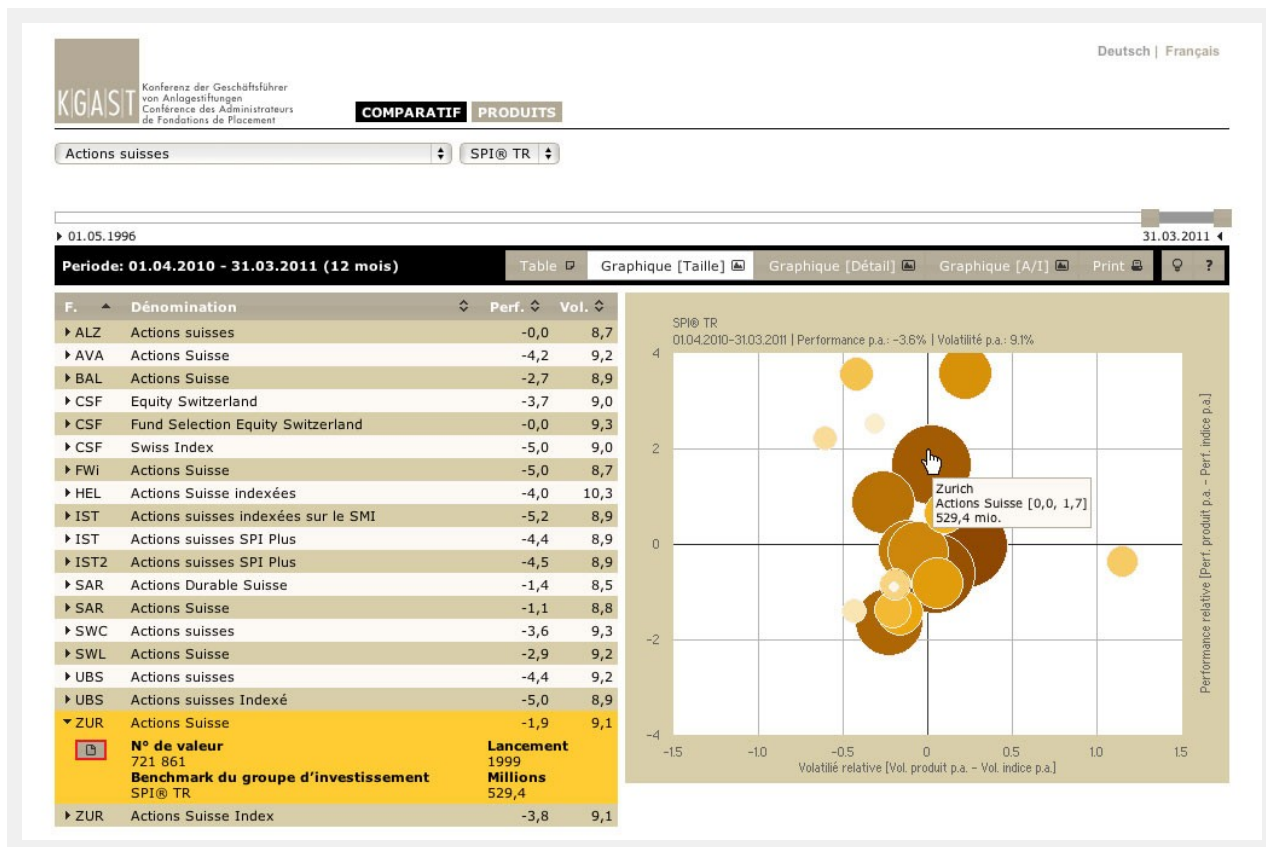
Deutsch | Français

KGAST Konferenz der Geschäftsführer von Anlagestiftungen Conférence des Administrateurs de Fondations de Placement

COMPARATIF PRODUITS

Actions suisses | SPI® TR

▸ 01.05.1996 | 31.03.2011 ◂

Periode: 01.04.2010 - 31.03.2011 (12 mois)

Table | Graphique [Taille] | Graphique [Détail] | Graphique [A/I] | Print | ?

| F. | Dénomination | Perf. | Vol. |
|---|---|---|---|
| ▸ALZ | Actions suisses | -0,0 | 8,7 |
| ▸AVA | Actions Suisse | -4,2 | 9,2 |
| ▸BAL | Actions Suisse | -2,7 | 8,9 |
| ▸CSF | Equity Switzerland | -3,7 | 9,0 |
| ▸CSF | Fund Selection Equity Switzerland | -0,0 | 9,3 |
| ▸CSF | Swiss Index | -5,0 | 9,0 |
| ▸FWi | Actions Suisse | -5,0 | 8,7 |
| ▸HEL | Actions Suisse indexées | -4,0 | 10,3 |
| ▸IST | Actions suisses indexées sur le SMI | -5,2 | 8,9 |
| ▸IST | Actions suisses SPI Plus | -4,4 | 8,9 |
| ▸IST2 | Actions suisses SPI Plus | -4,5 | 8,9 |
| ▸SAR | Actions Durable Suisse | -1,4 | 8,5 |
| ▸SAR | Actions Suisse | -1,1 | 8,8 |
| ▸SWC | Actions suisses | -3,6 | 9,3 |
| ▸SWL | Actions Suisse | -2,9 | 9,2 |
| ▸UBS | Actions suisses | -4,4 | 9,2 |
| ▸UBS | Actions suisses Indexé | -5,0 | 8,9 |
| ▾ZUR | Actions Suisse | -1,9 | 9,1 |

N° de valeur
721 861
Benchmark du groupe d'investissement
SPI® TR
Lancement
1999
Millions
529,4

| ▸ZUR | Actions Suisse Index | -3,8 | 9,1 |
|---|---|---|---|

SPI® TR
01.04.2010–31.03.2011 | Performance p.a.: -3.6% | Volatilité p.a.: 9.1%

Zurich
Actions Suisse [0,0, 1,7]
529,4 mio.

4
2
0
-2
-4
-1.5 -1.0 -0.5 0 0.5 1.0 1.5
Volatilié relative [Vol. produit p.a. – Vol. indice p.a.]
Performance relative [Perf. produit p.a. – Perf. indice p.a.]